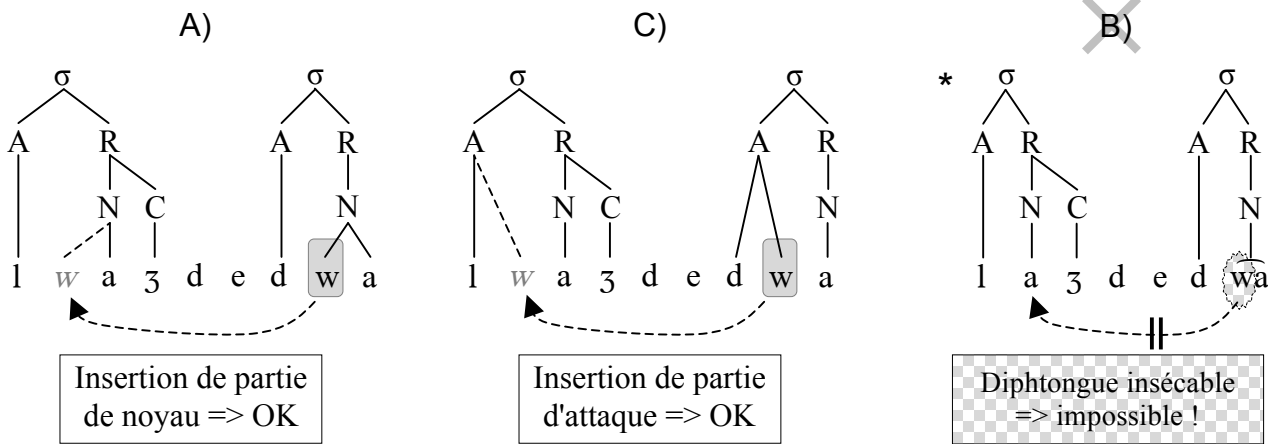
A)

σ σ
A R A R
N C N
l w a ʒ d e d w a

Insertion de partie de noyau => OK

C)

σ σ
A R A R
N C N
l w a ʒ d e d w a

Insertion de partie d'attaque => OK

B)

* σ σ
A R A R
N C N
l a ʒ d e d $\widehat{wa}$

Diphtongue insécable => impossible !